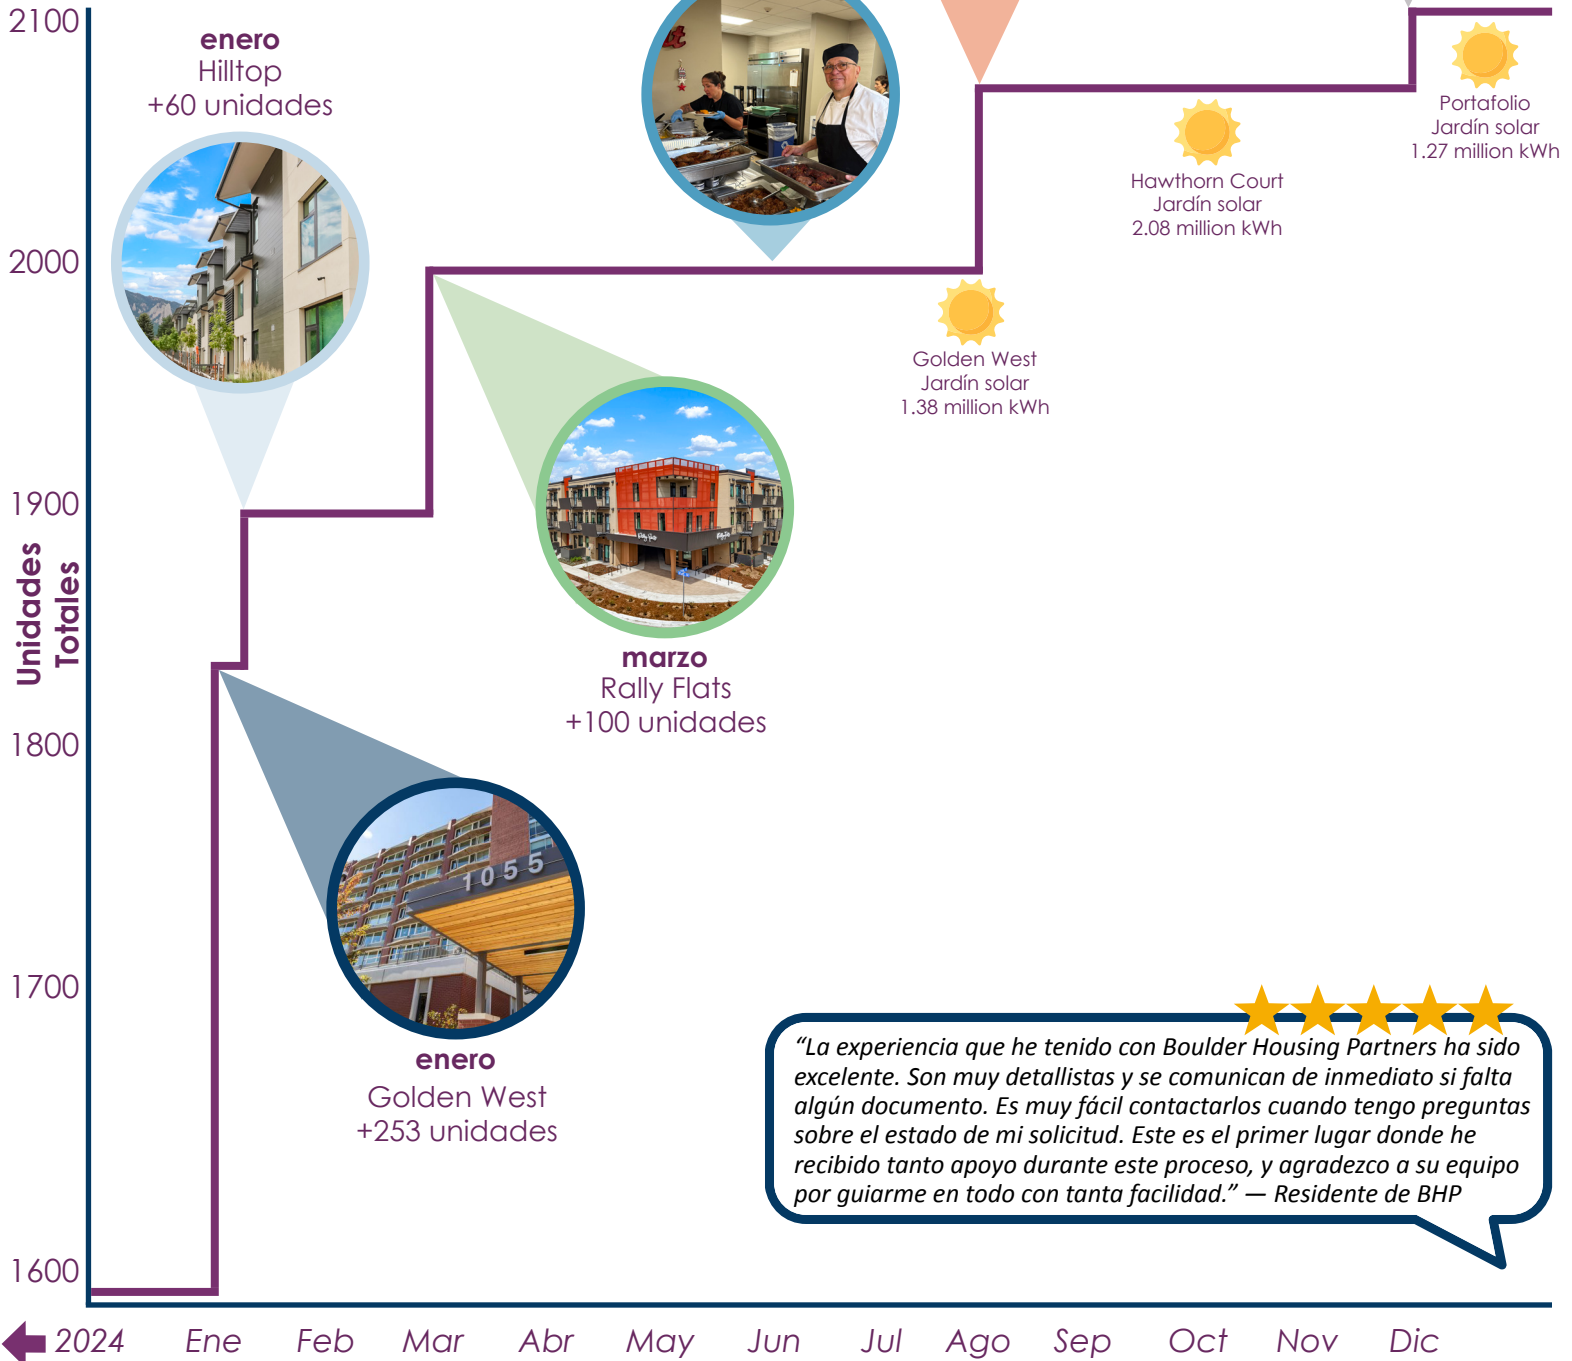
2100

enero
Hilltop
+60 unidades

Portafolio
Jardín solar
1.27 million kWh

Hawthorn Court
Jardín solar
2.08 million kWh

2000

Golden West
Jardín solar
1.38 million kWh

1900

Unidades Totales

marzo
Rally Flats
+100 unidades

1800

1055

1700

enero
Golden West
+253 unidades

“La experiencia que he tenido con Boulder Housing Partners ha sido excelente. Son muy detallistas y se comunican de inmediato si falta algún documento. Es muy fácil contactarlos cuando tengo preguntas sobre el estado de mi solicitud. Este es el primer lugar donde he recibido tanto apoyo durante este proceso, y agradezco a su equipo por guiarme en todo con tanta facilidad.” — Residente de BHP

1600

2024 Ene Feb Mar Abr May Jun Jul Ago Sep Oct Nov Dic